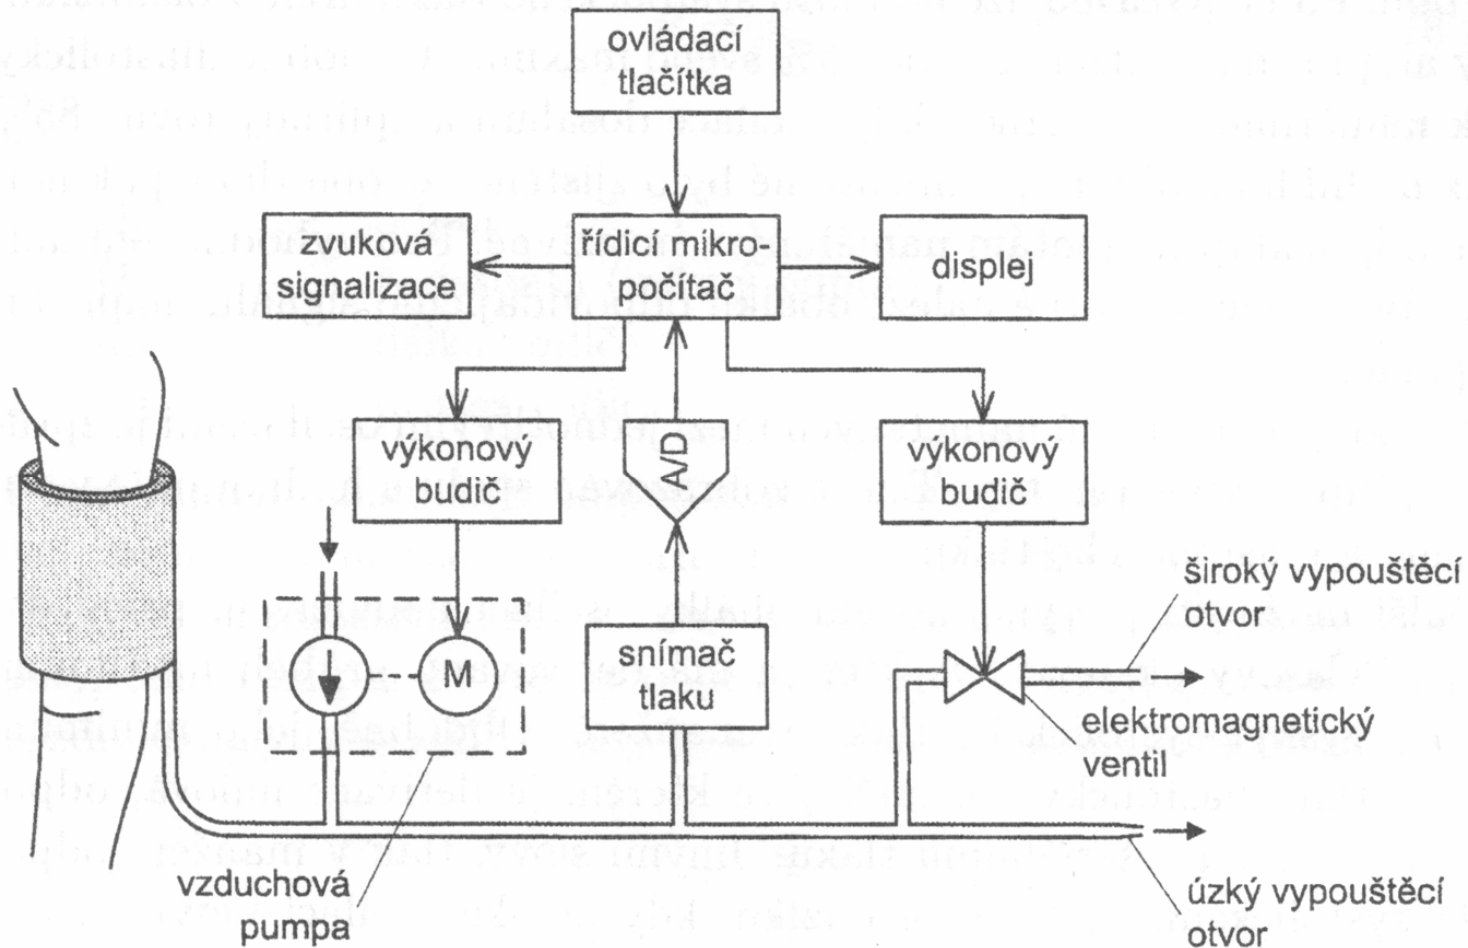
ovládací tlačítka

zvuková signalizace

řídicí mikropočítač

displej

výkonový budič

A/D

výkonový budič

široký vypouštěcí otvor

M

snímač tlaku

elektromagnetický ventil

vzduchová pumpa

úzký vypouštěcí otvor